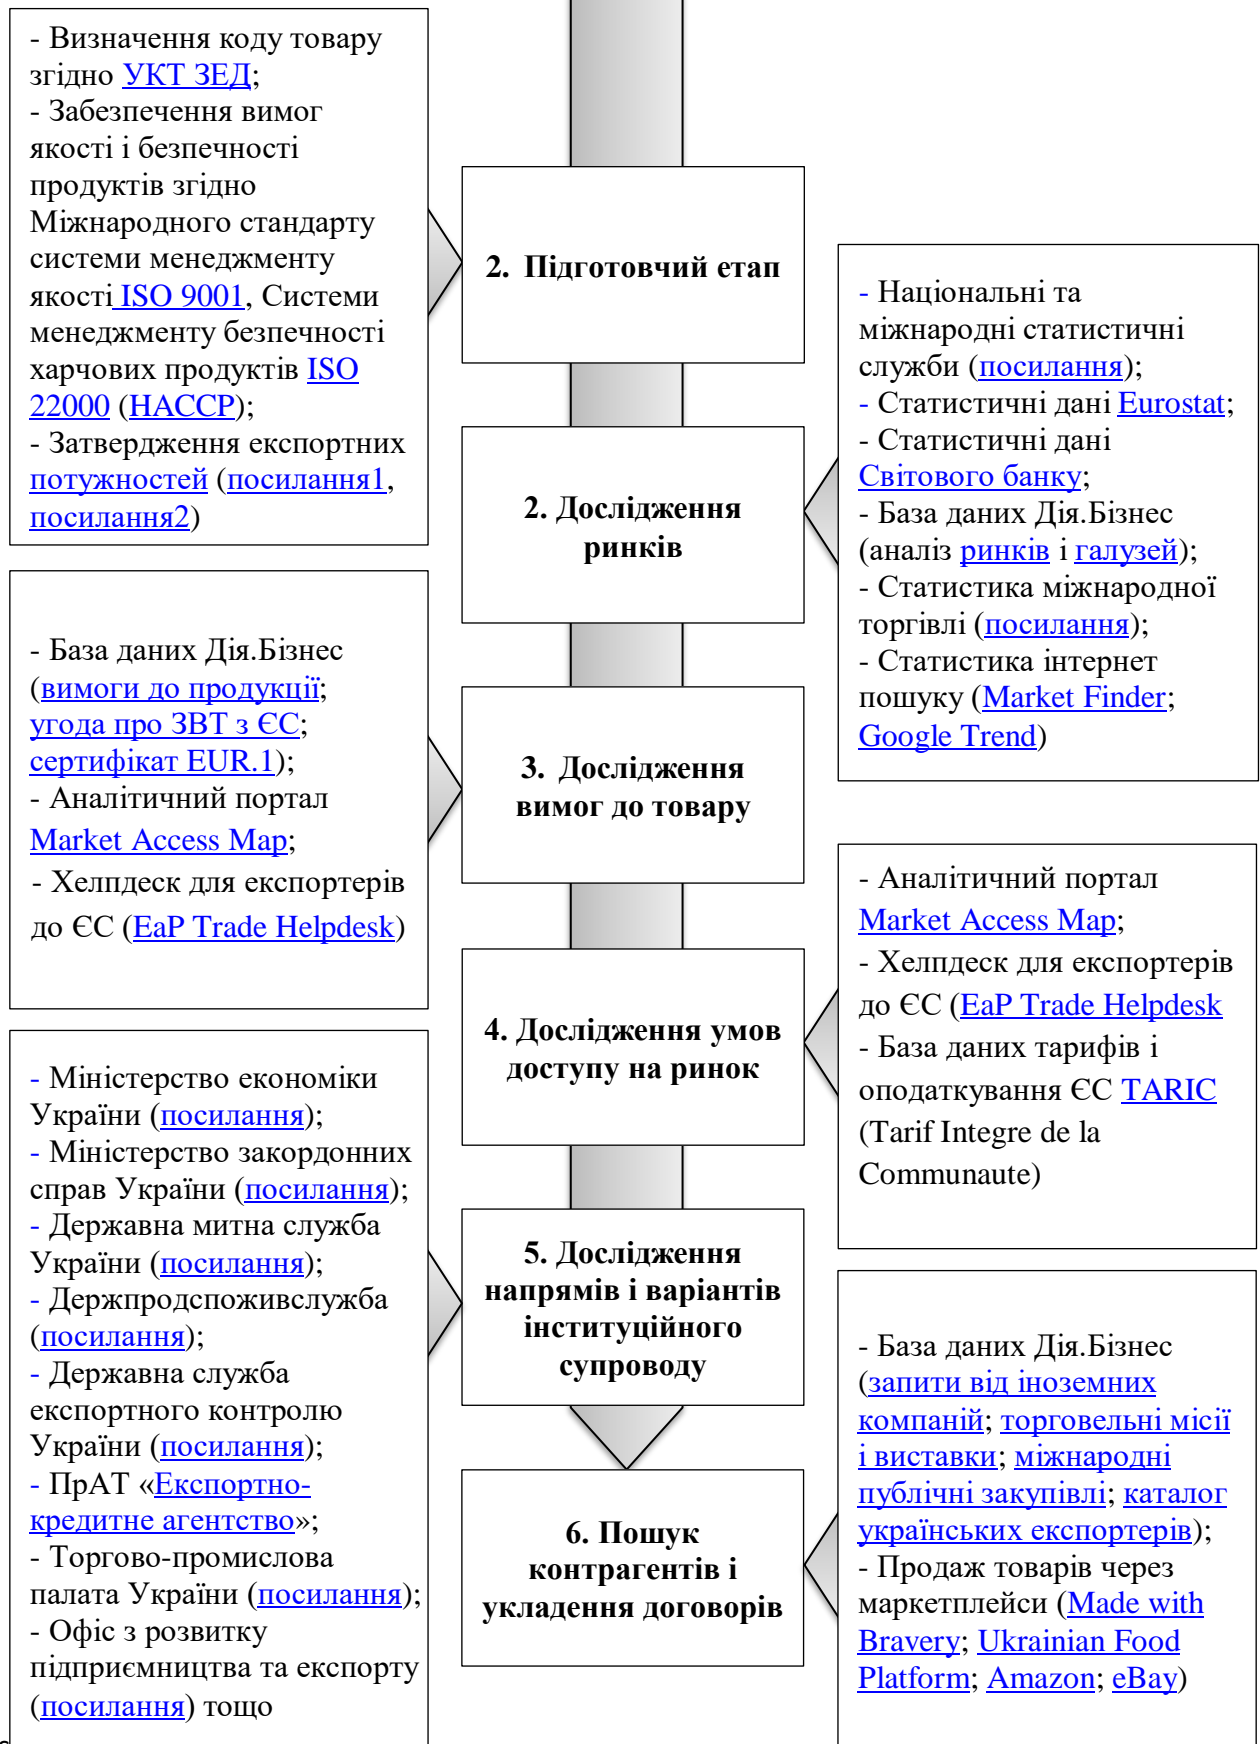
- Визначення коду товару згідно УКТ ЗЕД;
- Забезпечення вимог якості і безпечності продуктів згідно Міжнародного стандарту системи менеджменту якості ISO 9001, Системи менеджменту безпечності харчових продуктів ISO 22000 (HACCP);
- Затвердження експортних потужностей (посилання1, посилання2)

2. Підготовчий етап

- Національні та міжнародні статистичні служби (посилання);
- Статистичні дані Eurostat;
- Статистичні дані Світового банку;
- База даних Дія.Бізнес (аналіз ринків і галузей);
- Статистика міжнародної торгівлі (посилання);
- Статистика інтернет пошуку (Market Finder; Google Trend)

2. Дослідження ринків

- База даних Дія.Бізнес (вимоги до продукції; угода про ЗВТ з ЄС; сертифікат EUR.1);
- Аналітичний портал Market Access Map;
- Хелпдеск для експортерів до ЄС (EaP Trade Helpdesk)

3. Дослідження вимог до товару

- Аналітичний портал Market Access Map;
- Хелпдеск для експортерів до ЄС (EaP Trade Helpdesk
- База даних тарифів і оподаткування ЄС TARIC (Tarif Integre de la Communaute)

4. Дослідження умов доступу на ринок

- Міністерство економіки України (посилання);
- Міністерство закордонних справ України (посилання);
- Державна митна служба України (посилання);
- Держпродспоживслужба (посилання);
- Державна служба експортного контролю України (посилання);
- ПрАТ «Експортно-кредитне агентство»;
- Торгово-промислова палата України (посилання);
- Офіс з розвитку підприємництва та експорту (посилання) тощо

5. Дослідження напрямів і варіантів інституційного супроводу

- База даних Дія.Бізнес (запити від іноземних компаній; торговельні місії і виставки; міжнародні публічні закупівлі; каталог українських експортерів);
- Продаж товарів через маркетплейси (Made with Bravery; Ukrainian Food Platform; Amazon; eBay)

6. Пошук контрагентів і укладення договорів